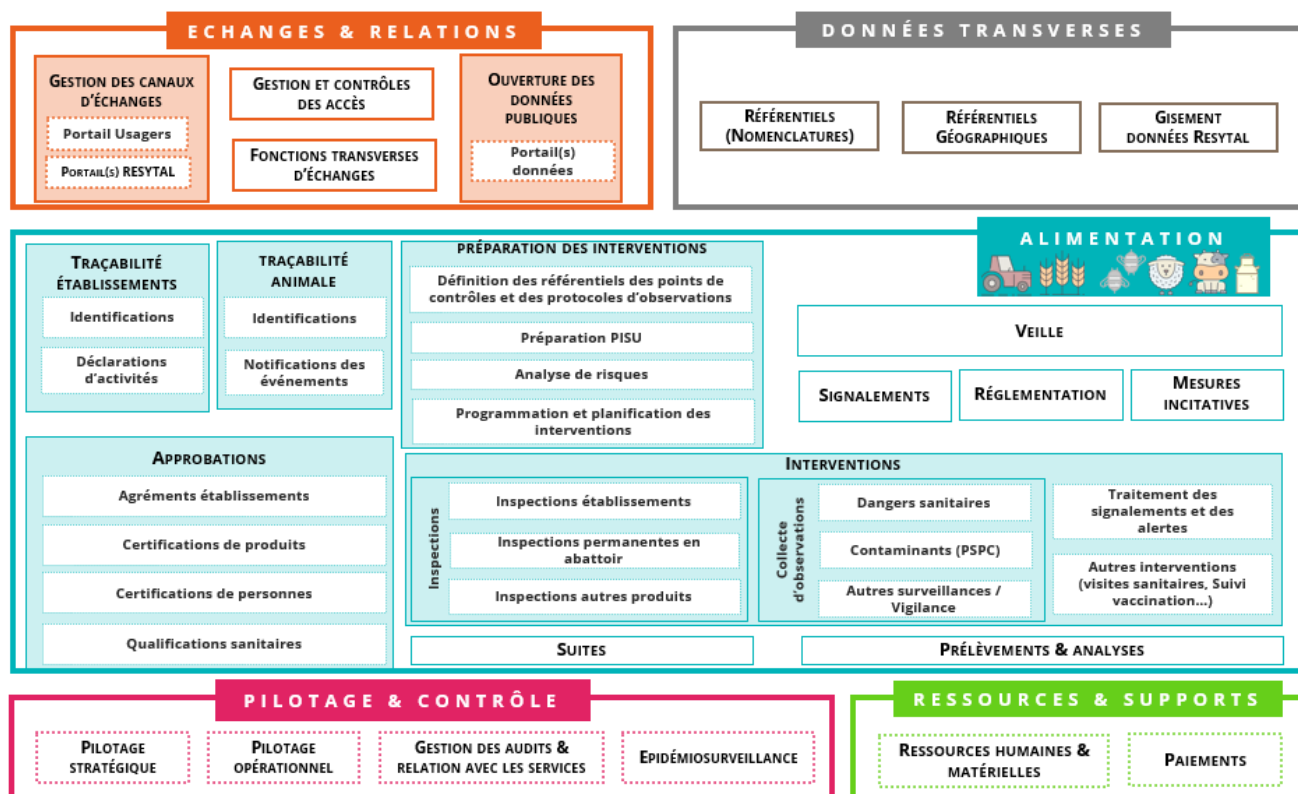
ECHANGES & RELATIONS

Gestion des canaux d'échanges

Portail Usagers

Portail(s) RESYTAL

Gestion et contrôles des accès

Fonctions transverses d'échanges

Ouverture des données publiques

Portail(s) données

DONNÉES TRANSVERSES

Référentiels (Nomenclatures)

Référentiels Géographiques

Gisement données Resytal

ALIMENTATION

Traçabilité établissements

Identifications

Déclarations d'activités

Traçabilité animale

Identifications

Notifications des événements

Préparation des interventions

Définition des référentiels des points de contrôles et des protocoles d'observations

Préparation PISU

Analyse de risques

Programmation et planification des interventions

Veille

Signalements

Réglementation

Mesures incitatives

Approbations

Agréments établissements

Certifications de produits

Certifications de personnes

Qualifications sanitaires

Interventions

Inspections

Inspections établissements

Inspections permanentes en abattoir

Inspections autres produits

Collecte d'observations

Dangers sanitaires

Contaminants (PSPC)

Autres surveillances / Vigilance

Traitement des signalements et des alertes

Autres interventions (visites sanitaires, Suivi vaccination...)

Suites

Prélèvements & analyses

PILOTAGE & CONTRÔLE

Pilotage stratégique

Pilotage opérationnel

Gestion des audits & relation avec les services

Epidémiosurveillance

RESSOURCES & SUPPORTS

Ressources humaines & matérielles

Paiements